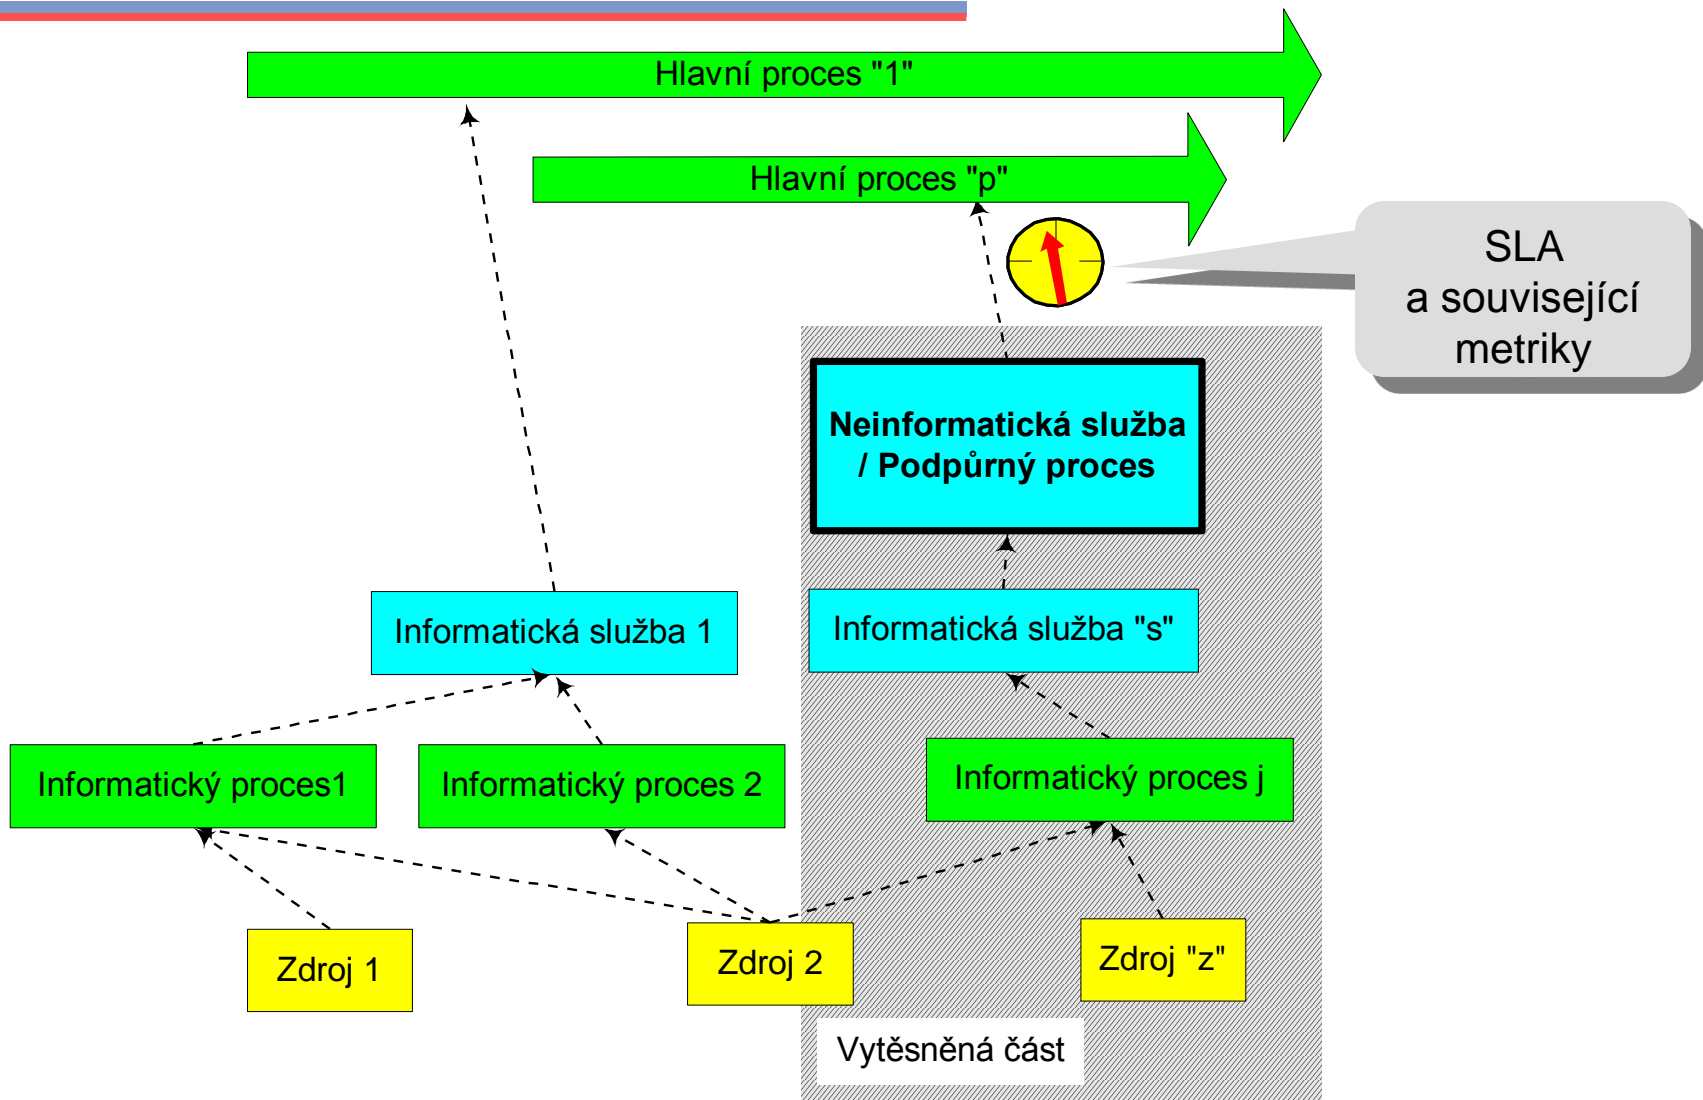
Hlavní proces "1"

Hlavní proces "p"

SLA
a související
metriky

Neinformatická služba
/ Podpůrný proces

Informatická služba 1

Informatická služba "s"

Informatický proces1

Informatický proces 2

Informatický proces j

Zdroj 1

Zdroj 2

Zdroj "z"

Vytěsněná část